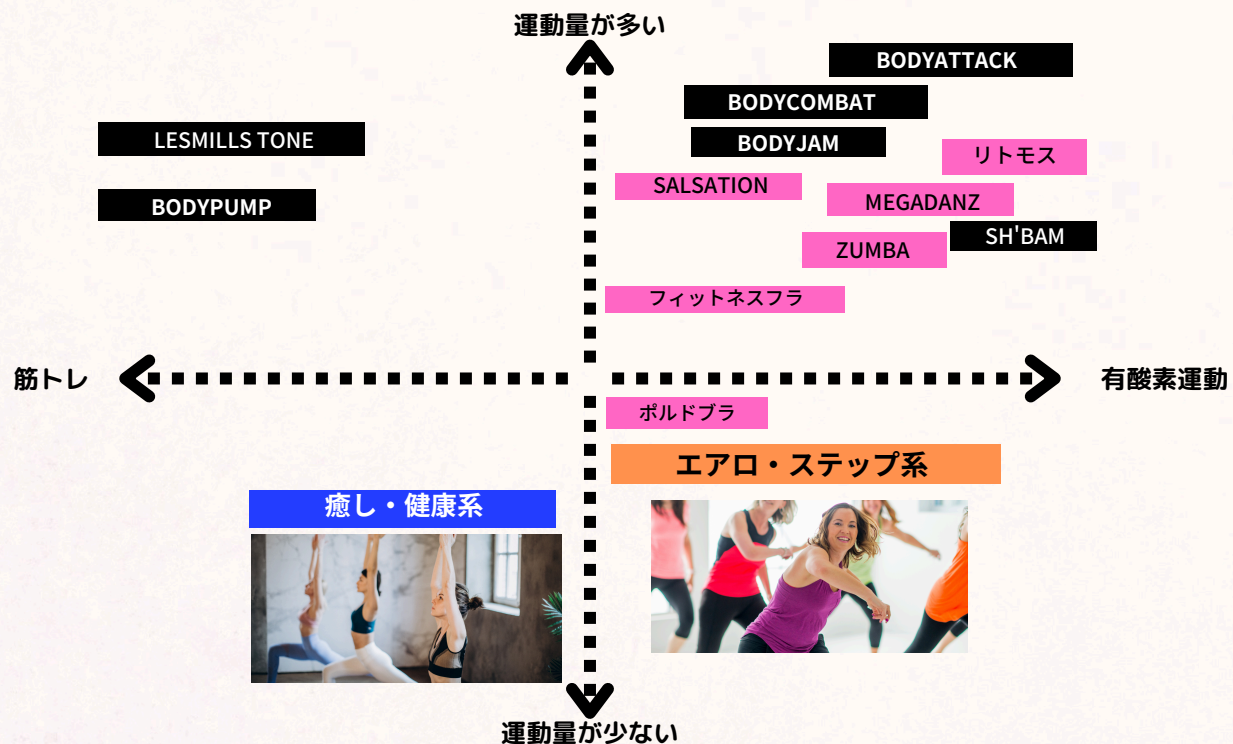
運動量が多い

BODYATTACK

BODYCOMBAT

LESMILLS TONE

BODYJAM

リトモス

SALSATION

BODYPUMP

MEGADANZ

SH'BAM

ZUMBA

フィットネスフラ

筋トレ

有酸素運動

ポルドブラ

エアロ・ステップ系

癒し・健康系

運動量が少ない